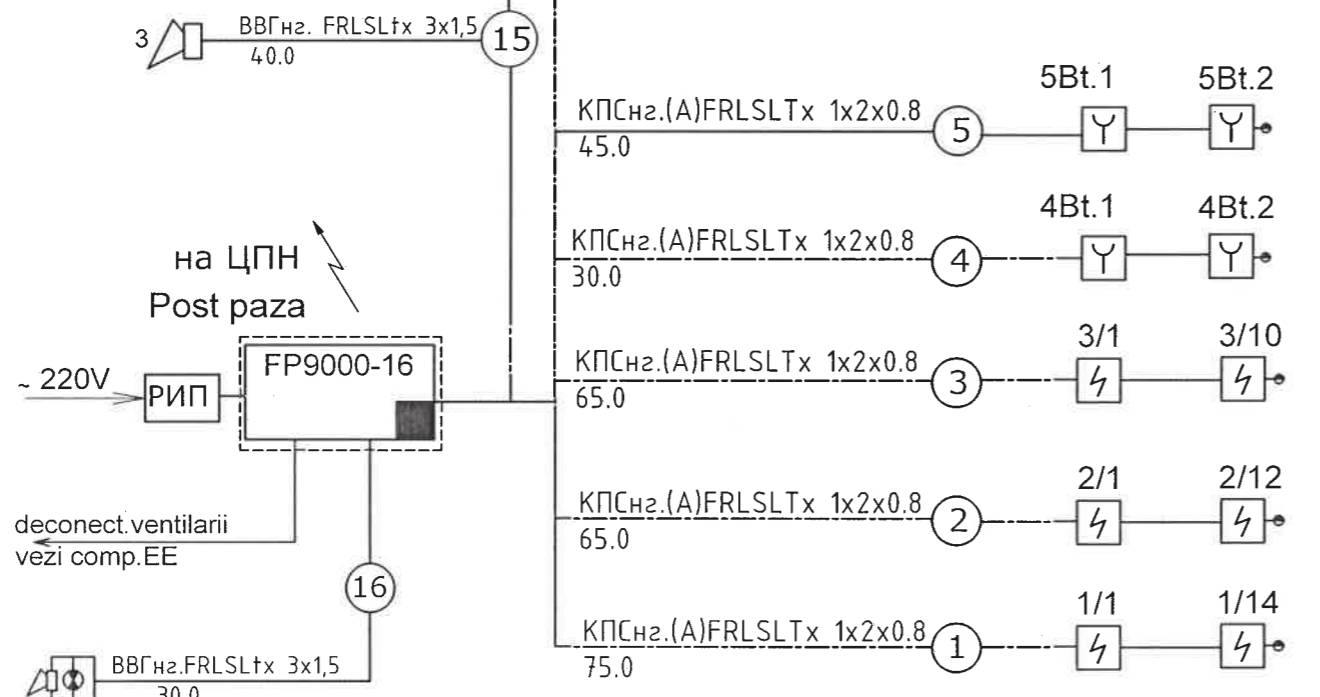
3
ВВГнг. FRLSLtx 3x1,5
40.0
15

КПСнг.(A)FRLSLTx 1x2x0.8
45.0
5
5Bt.1
5Bt.2

КПСнг.(A)FRLSLTx 1x2x0.8
30.0
4
4Bt.1
4Bt.2

на ЦПН
Post paza

~ 220V
РИП
FP9000-16

КПСнг.(A)FRLSLTx 1x2x0.8
65.0
3
3/1
3/10

deconect.ventilarii
vezi comp.EE

КПСнг.(A)FRLSLTx 1x2x0.8
65.0
2
2/1
2/12

16

КПСнг.(A)FRLSLTx 1x2x0.8
75.0
1
1/1
1/14

ВВГнг.FRLSLtx 3x1,5
30.0